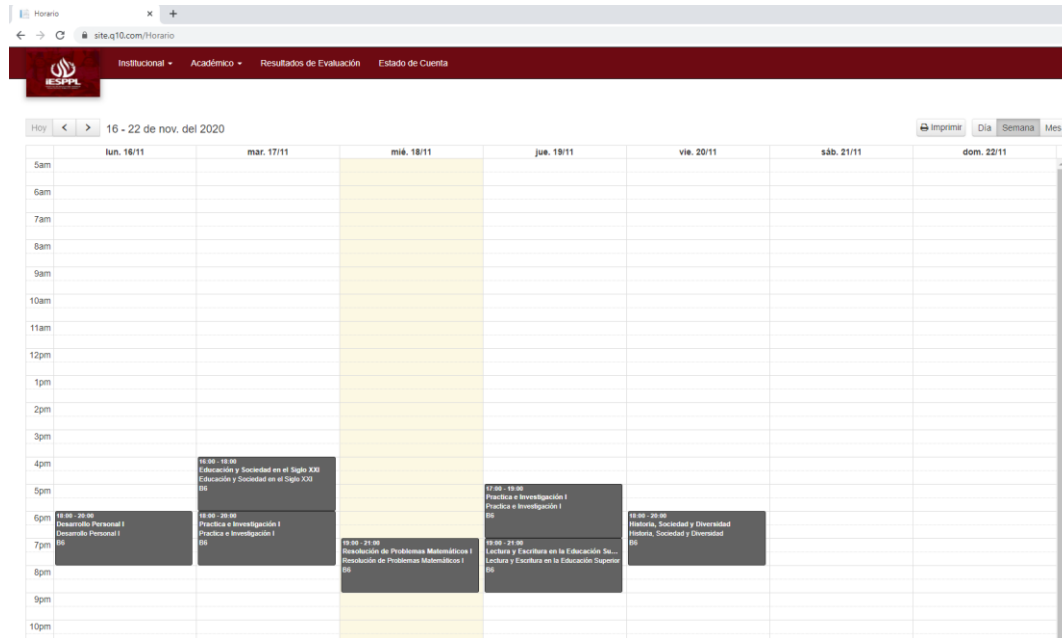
Horario × +

site.q10.com/Horario

IESPPL

Institucional ▾ Académico ▾ Resultados de Evaluación Estado de Cuenta

Hoy < > 16 - 22 de nov. del 2020

Imprimir Día Semana Mes

| | lun. 16/11 | mar. 17/11 | mié. 18/11 | jue. 19/11 | vie. 20/11 | sáb. 21/11 | dom. 22/11 |
|---|---|---|---|---|---|---|---|
| 5am | | | | | | | |
| 6am | | | | | | | |
| 7am | | | | | | | |
| 8am | | | | | | | |
| 9am | | | | | | | |
| 10am | | | | | | | |
| 11am | | | | | | | |
| 12pm | | | | | | | |
| 1pm | | | | | | | |
| 2pm | | | | | | | |
| 3pm | | | | | | | |
| 4pm | | 16:00 - 18:00 Educación y Sociedad en el Siglo XXI Educación y Sociedad en el Siglo XXI B6 | | | | | |
| 5pm | | | | 17:00 - 19:00 Practica e Investigación I Practica e Investigación I B6 | | | |
| 6pm | 18:00 - 20:00 Desarrollo Personal I Desarrollo Personal I B6 | 18:00 - 20:00 Practica e Investigación I Practica e Investigación I B6 | | | 18:00 - 20:00 Historia, Sociedad y Diversidad Historia, Sociedad y Diversidad B6 | | |
| 7pm | | | 19:00 - 21:00 Resolución de Problemas Matemáticos I Resolución de Problemas Matemáticos I B6 | 19:00 - 21:00 Lectura y Escritura en la Educación Su... Lectura y Escritura en la Educación Superior B6 | | | |
| 8pm | | | | | | | |
| 9pm | | | | | | | |
| 10pm | | | | | | | |